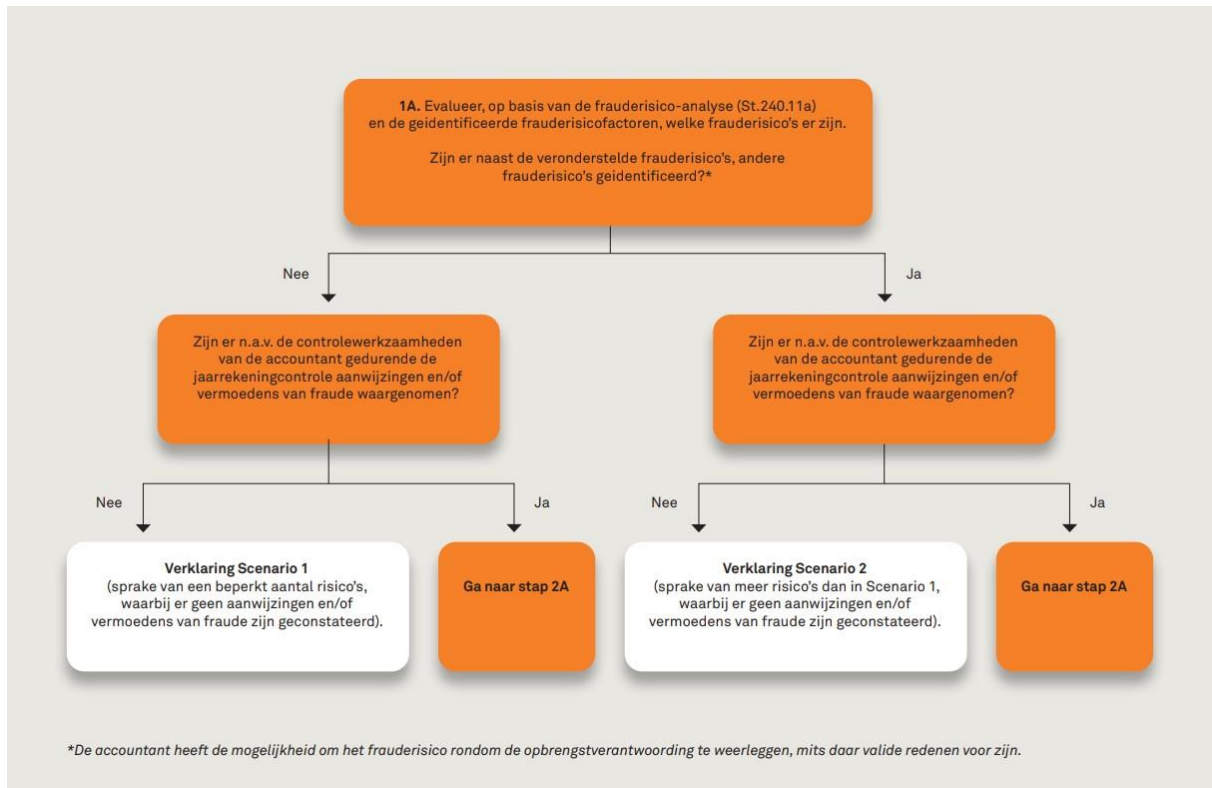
**1A.** Evalueer, op basis van de frauderisico-analyse (St.240.11a) en de geidentificeerde frauderisicofactoren, welke frauderisico's er zijn.

Zijn er naast de veronderstelde frauderisico's, andere frauderisico's geidentificeerd?*

Nee

Ja

Zijn er n.a.v. de controlewerkzaamheden van de accountant gedurende de jaarrekeningcontrole aanwijzingen en/of vermoedens van fraude waargenomen?

Zijn er n.a.v. de controlewerkzaamheden van de accountant gedurende de jaarrekeningcontrole aanwijzingen en/of vermoedens van fraude waargenomen?

Nee

Ja

Nee

Ja

**Verklaring Scenario 1**
(sprake van een beperkt aantal risico's, waarbij er geen aanwijzingen en/of vermoedens van fraude zijn geconstateerd).

**Ga naar stap 2A**

**Verklaring Scenario 2**
(sprake van meer risico's dan in Scenario 1, waarbij er geen aanwijzingen en/of vermoedens van fraude zijn geconstateerd).

**Ga naar stap 2A**

*De accountant heeft de mogelijkheid om het frauderisico rondom de opbrengstverantwoording te weerleggen, mits daar valide redenen voor zijn.